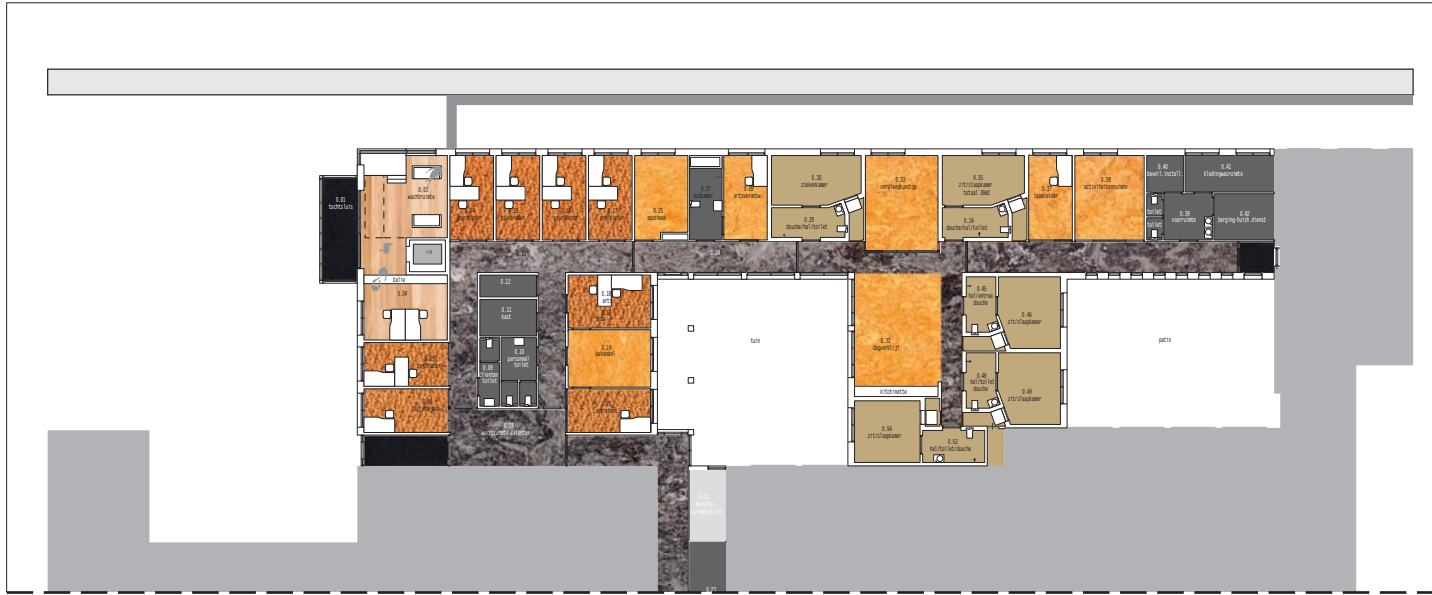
0.01
tochtsluis

0.03
wachtruimte

balie

0.04

0.05
spreekkamer

0.06
spreekkamer

0.25
apotheek

0.27
spoelkamer

0.28
artsenkamer

0.30
ziekenkamer

0.29
douche/hal/toilet

0.33
verpleegkundige

0.35
zit/slaapkamer
totaal 28m2

0.34
douche/hal/toilet

0.37
opslagkamer

0.38
activiteitenruimte

0.40
bevei l. install.

0.41
kledingwasruimte

toilet

toilet

0.39
voorruimte

0.42
berging-huish.dienst

0.12

0.11
kast

0.09
cliënten
toilet

0.10
personeel
toilet

0.18
arts

0.19
behandel

tuin

0.32
dagverblijf

kitchenette

0.45
hal/entree
douche

0.46
zit/slaapkamer

0.48
hal/toilet
douche

0.49
zit/slaapkamer

patio

0.54
zit/slaapkamer

0.52
hal/toilet/douche

0.08
wachtruimte cliënten

0.21
berging
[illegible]

0.22